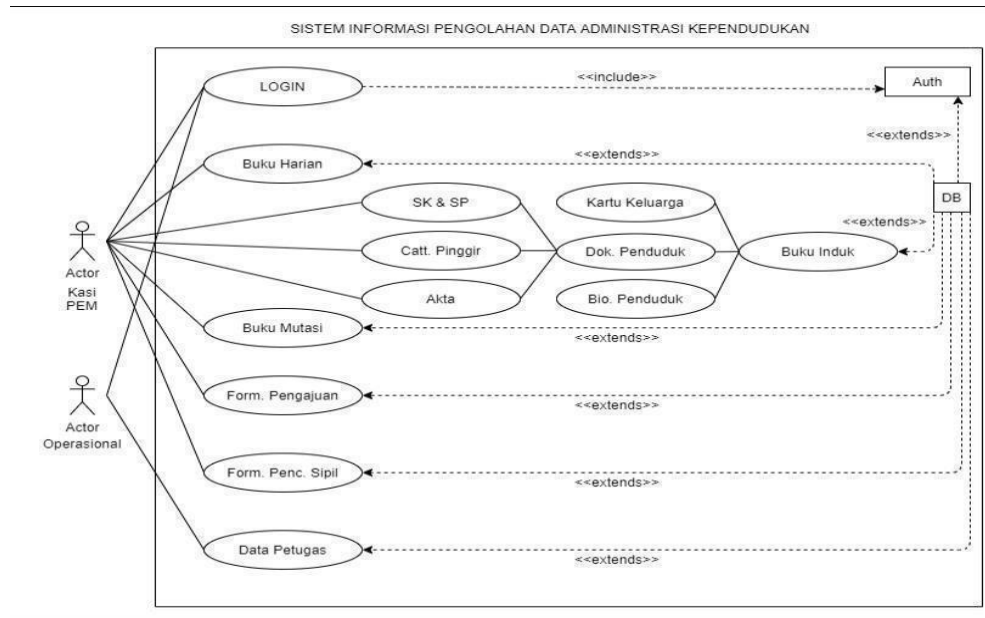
SISTEM INFORMASI PENGOLAHAN DATA ADMINISTRASI KEPENDUDUKAN

LOGIN

<<include>>

Auth

<<extends>>

Buku Harian

<<extends>>

SK & SP

Kartu Keluarga

DB

<<extends>>

Actor
Kasi
PEM

Catt. Pinggir

Dok. Penduduk

Buku Induk

Akta

Bio. Penduduk

Buku Mutasi

<<extends>>

Actor
Operasional

Form. Pengajuan

<<extends>>

Form. Penc. Sipil

<<extends>>

Data Petugas

<<extends>>